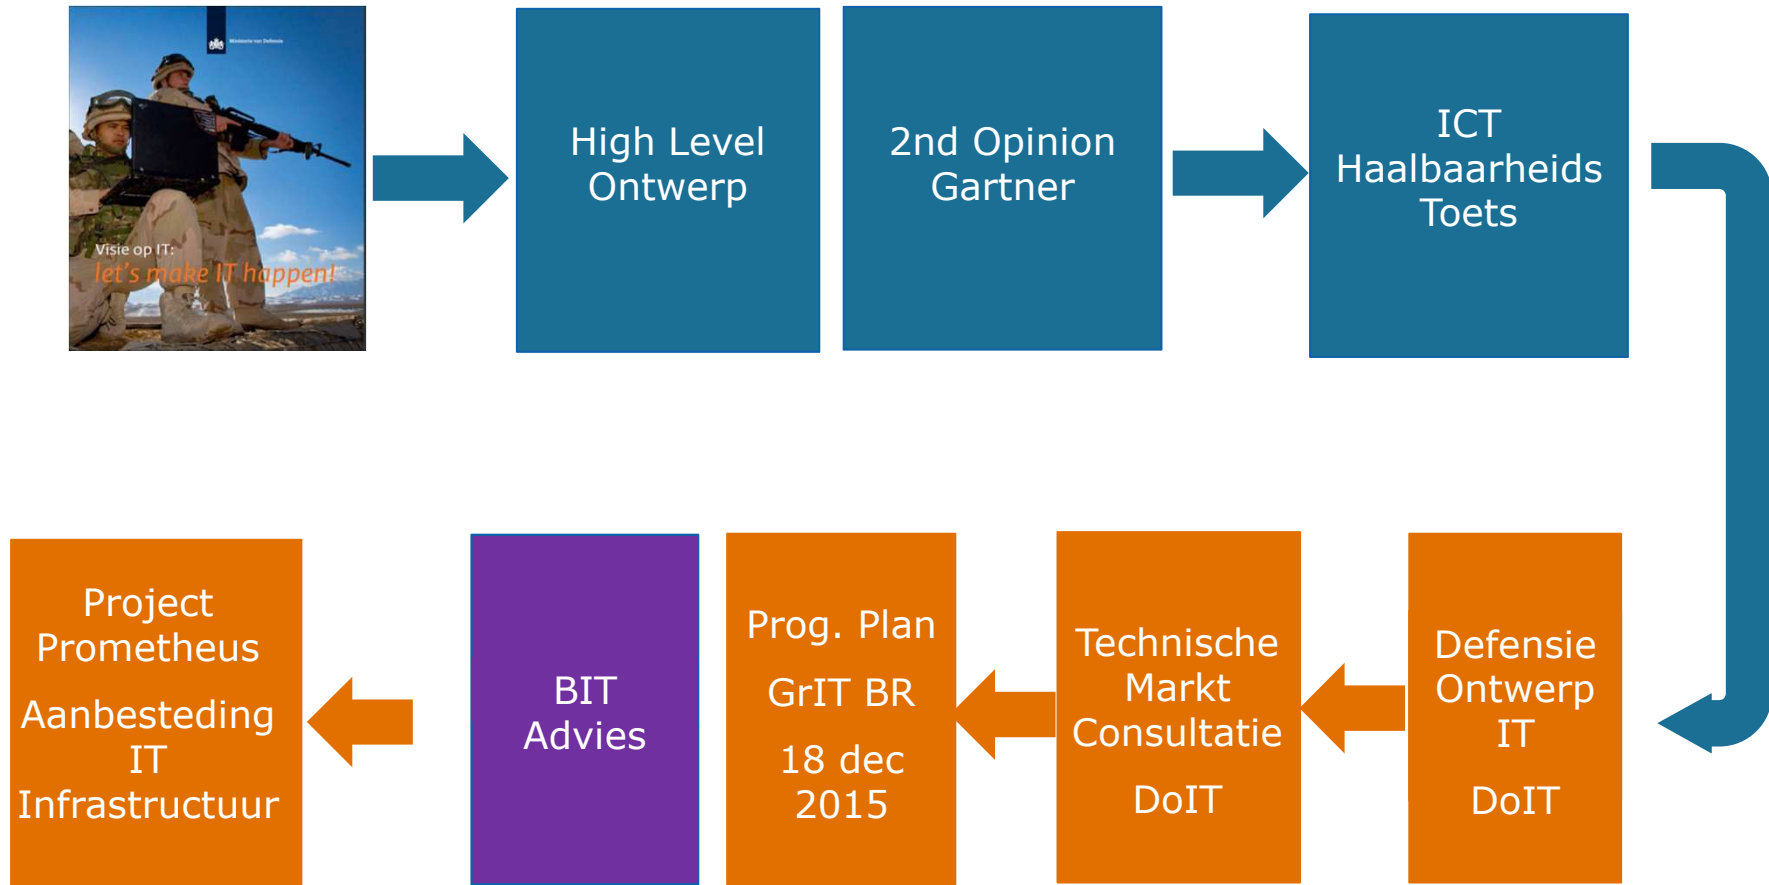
Ministerie van Defensie

Visie op IT:
let's make IT happen!

High Level Ontwerp

2nd Opinion Gartner

ICT Haalbaarheids Toets

Defensie Ontwerp IT

DoIT

Technische Markt Consultatie

DoIT

Prog. Plan

GrIT BR

18 dec 2015

BIT Advies

Project Prometheus

Aanbesteding IT Infrastructuur